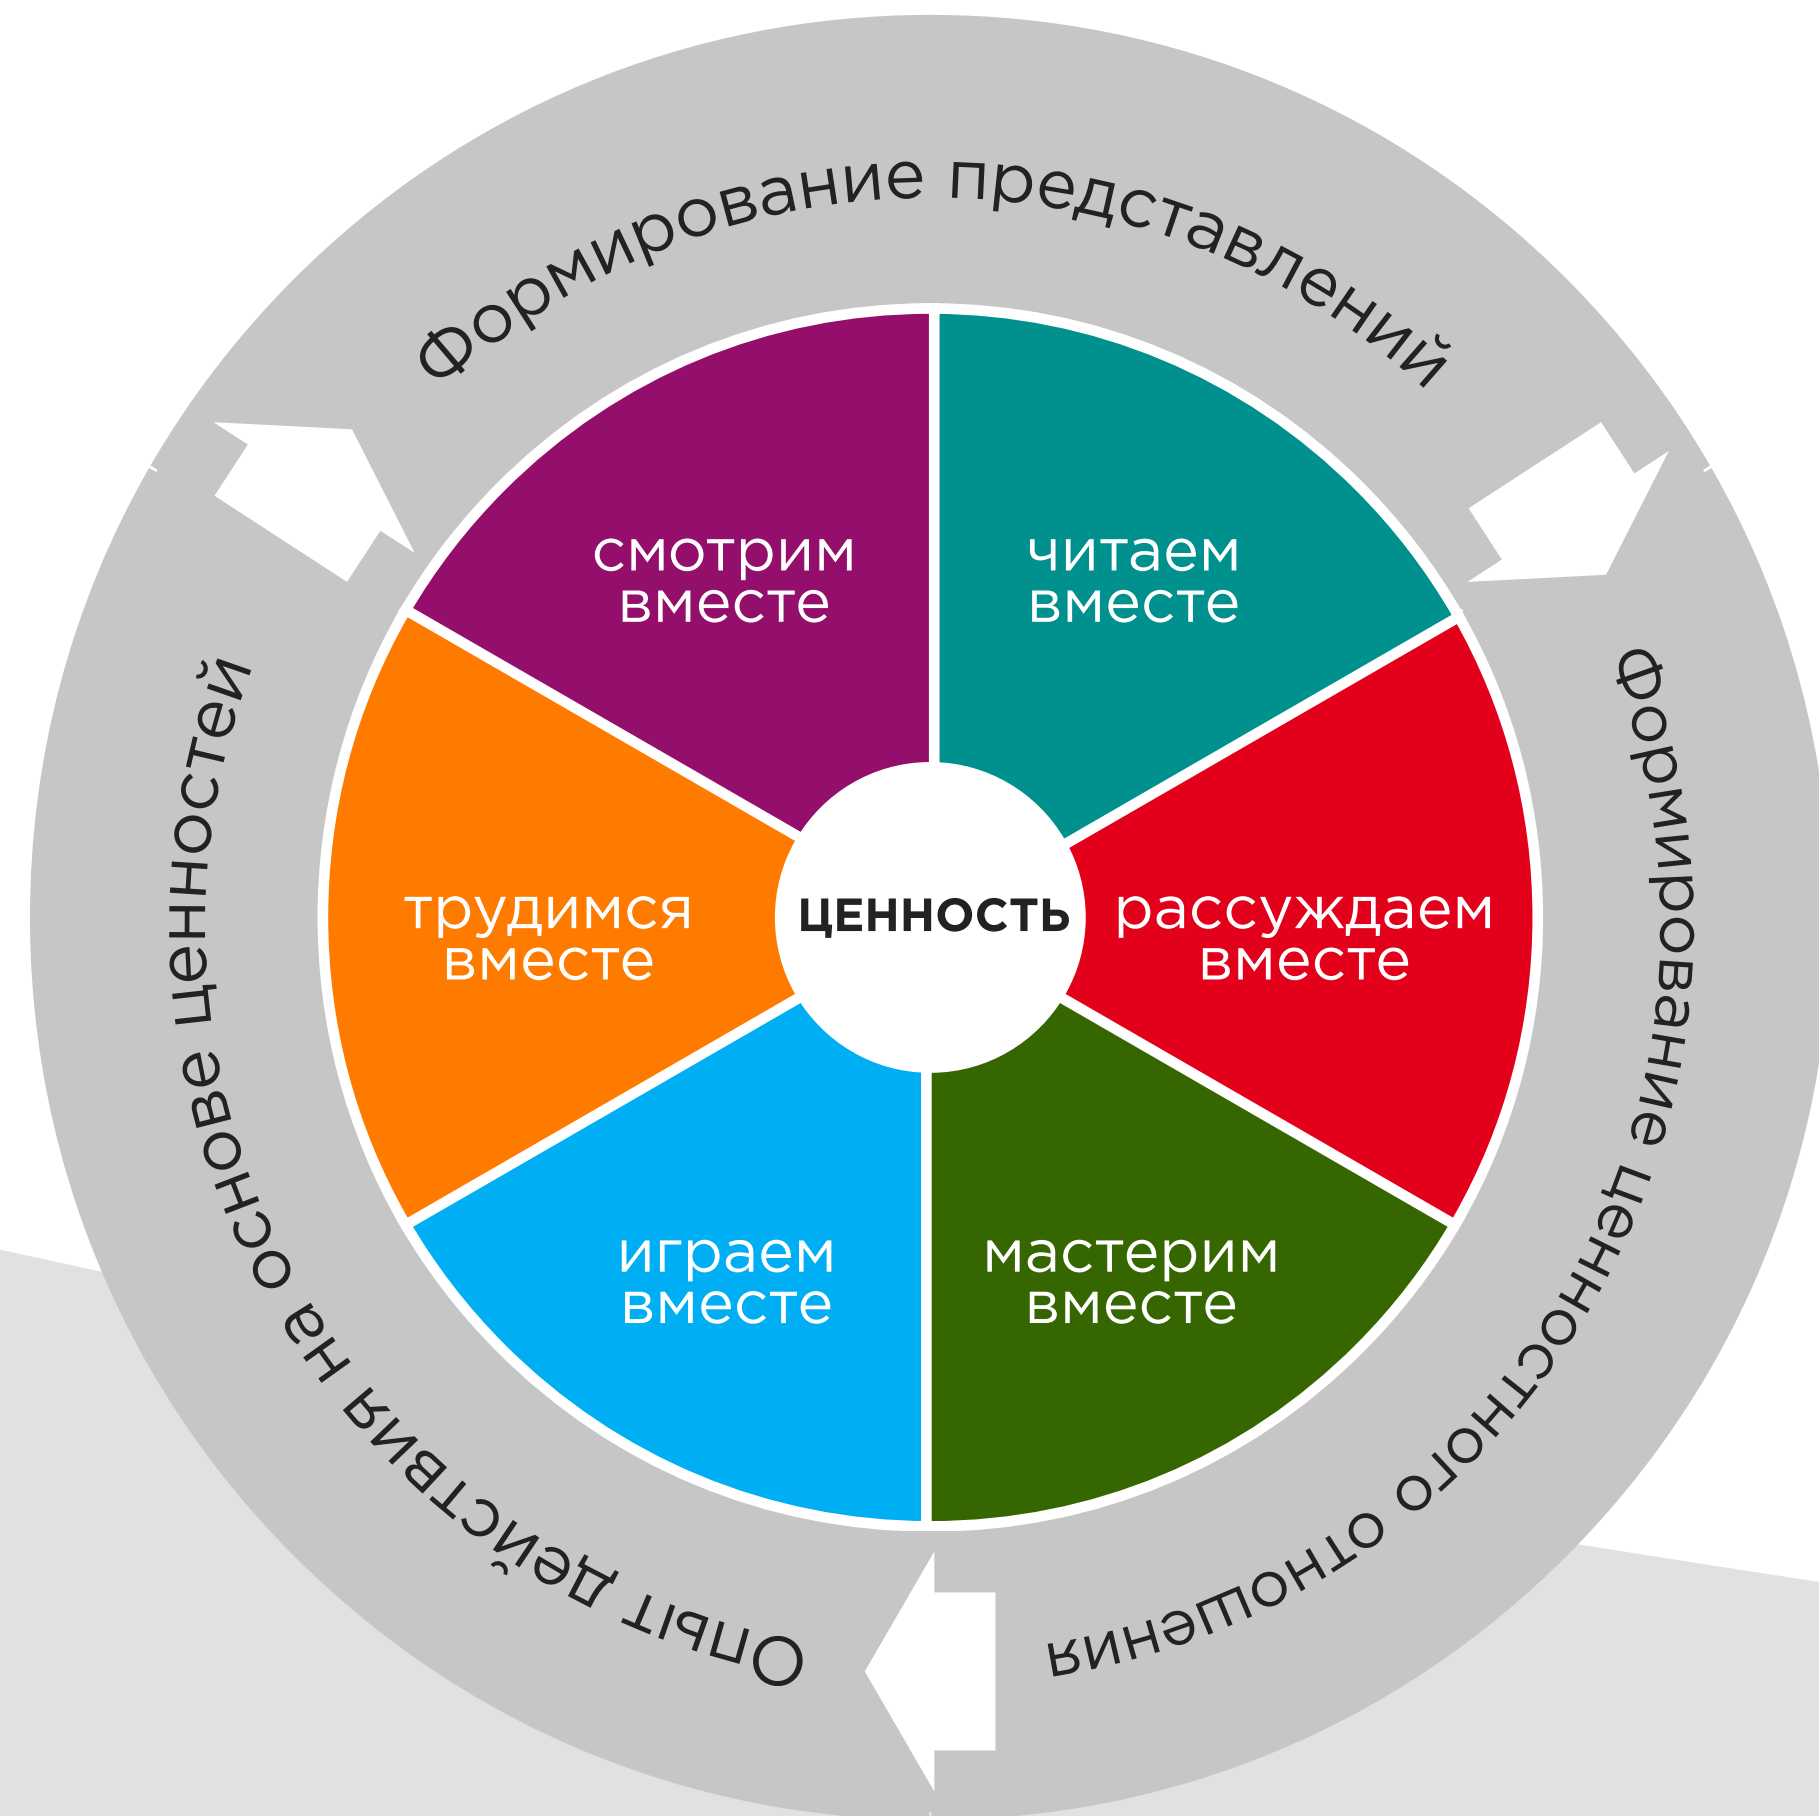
Формирование представлений

Формирование ценностного отношения

Опыт действия на основе ценностей

смотрим вместе

читаем вместе

трудимся вместе

ЦЕННОСТЬ

рассуждаем вместе

играем вместе

мастерим вместе